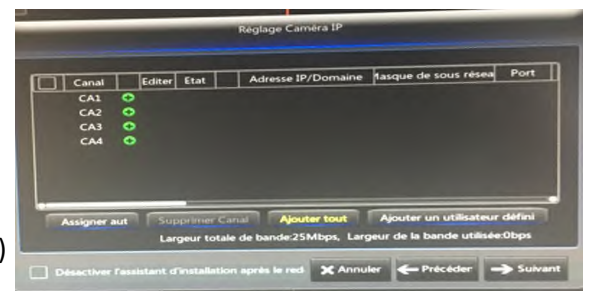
Réglage Caméra IP

| | Canal | | Editer | Etat | | Adresse IP/Domaine | Masque de sous résea | Port |
|---|---|---|---|---|---|---|---|---|
| | CA1 | | | | | | | |
| | CA2 | | | | | | | |
| | CA3 | | | | | | | |
| | CA4 | | | | | | | |

Assigner aut
Supprimer Canal
Ajouter tout
Ajouter un utilisateur défini

Largeur totale de bande:25Mbps, Largeur de la bande utilisée:0bps

Désactiver l'assistant d'installation après le red
Annuler
Précéder
Suivant